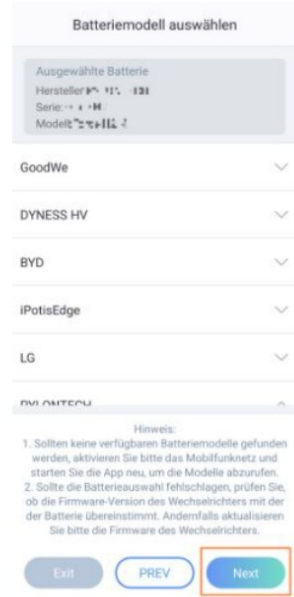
Batteriemodell auswählen

Ausgewählte Batterie
Hersteller: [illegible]
Serie: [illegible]
Modell: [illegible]

GoodWe

DYNESS HV

BYD

iPotisEdge

LG

PYLONTECH

Hinweis:
1. Sollten keine verfügbaren Batteriemodelle gefunden werden, aktivieren Sie bitte das Mobilfunknetz und starten Sie die App neu, um die Modelle abzurufen.
2. Sollte die Batterieauswahl fehlschlagen, prüfen Sie, ob die Firmware-Version des Wechselrichters mit der der Batterie übereinstimmt. Andernfalls aktualisieren Sie bitte die Firmware des Wechselrichters.

Exit

PREV

Next